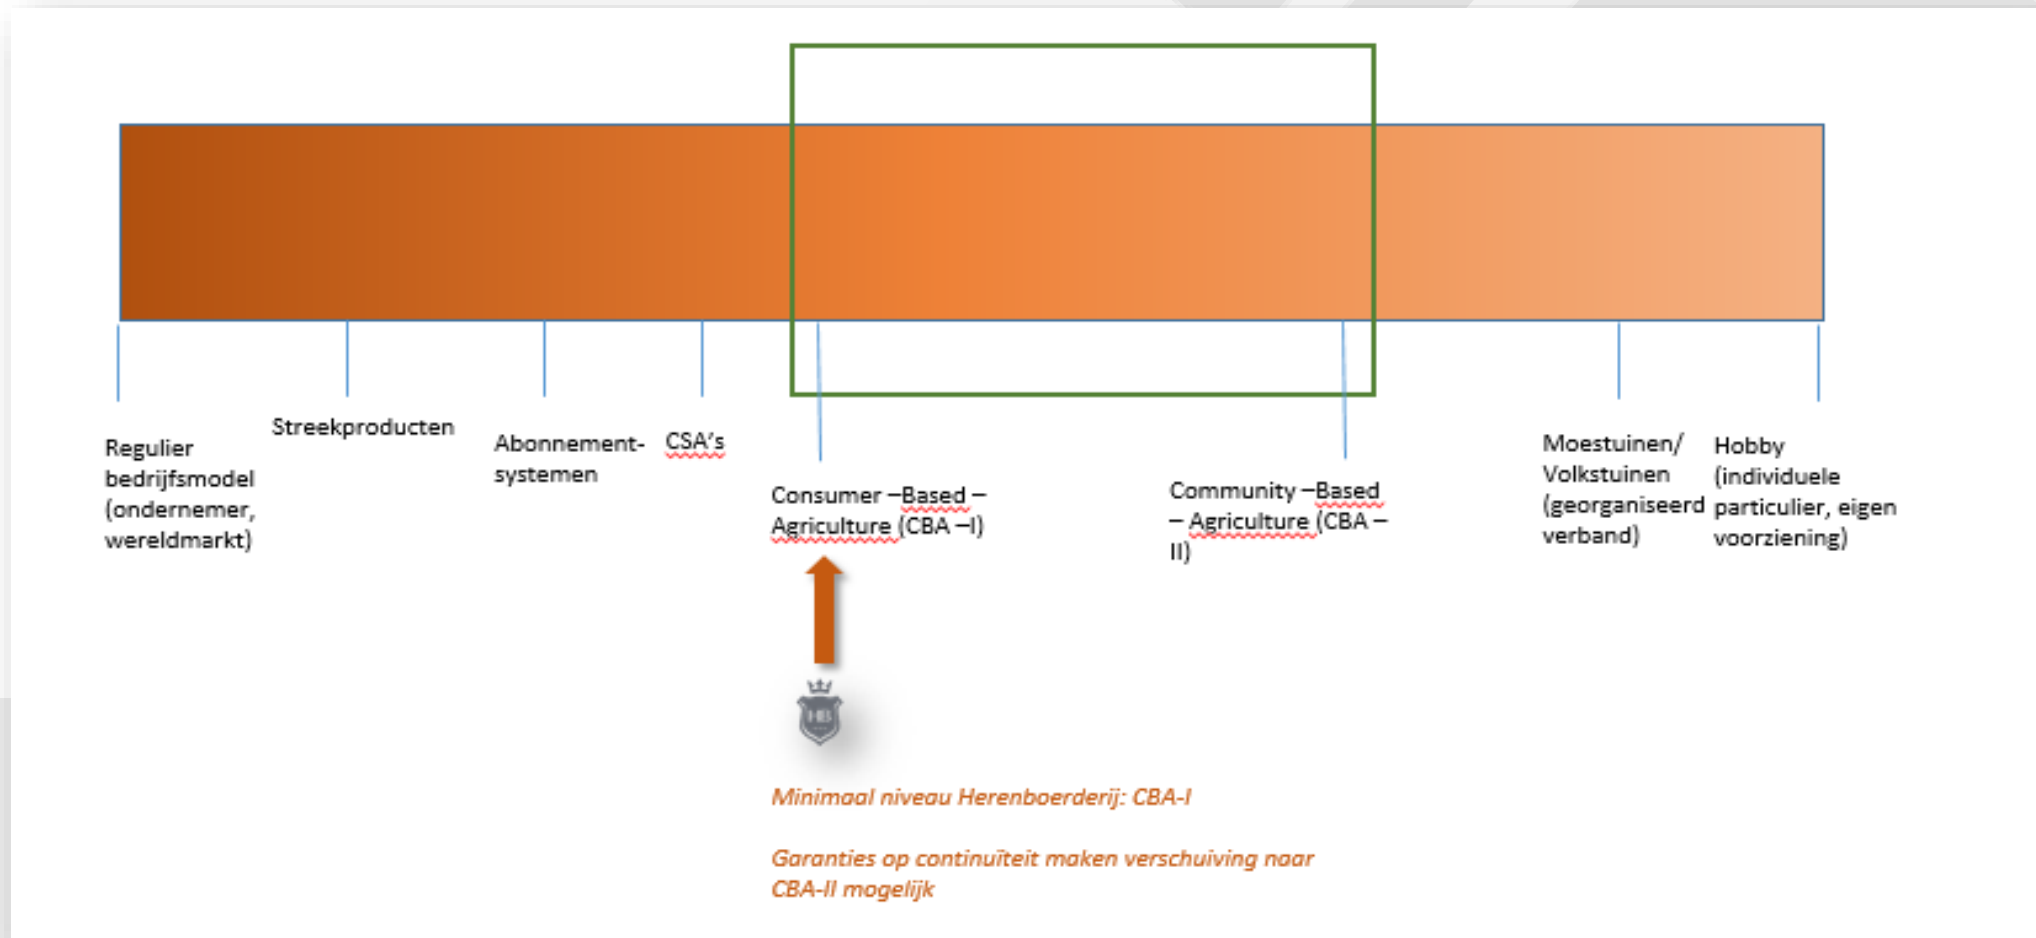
Regulier bedrijfsmodel (ondernemer, wereldmarkt)

Streekproducten

Abonnement-systemen

CSA's

Consumer –Based – Agriculture (CBA –I)

Community –Based – Agriculture (CBA – II)

Moestuinen/ Volkstuinen (georganiseerd verband)

Hobby (individuele particulier, eigen voorziening)

Minimaal niveau Herenboerderij: CBA-I

Garanties op continuïteit maken verschuiving naar CBA-II mogelijk